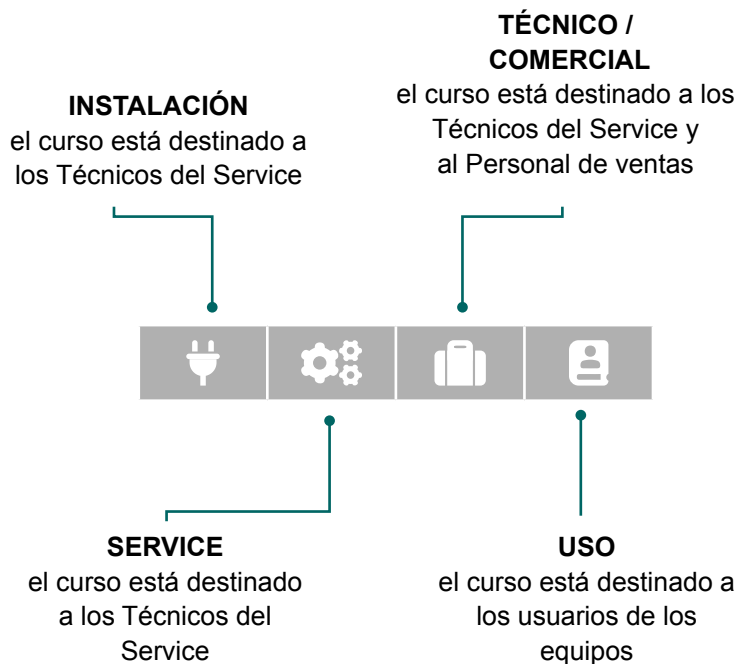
INSTALACIÓN
el curso está destinado a los Técnicos del Service

TÉCNICO / COMERCIAL
el curso está destinado a los Técnicos del Service y al Personal de ventas

SERVICE
el curso está destinado a los Técnicos del Service

USO
el curso está destinado a los usuarios de los equipos